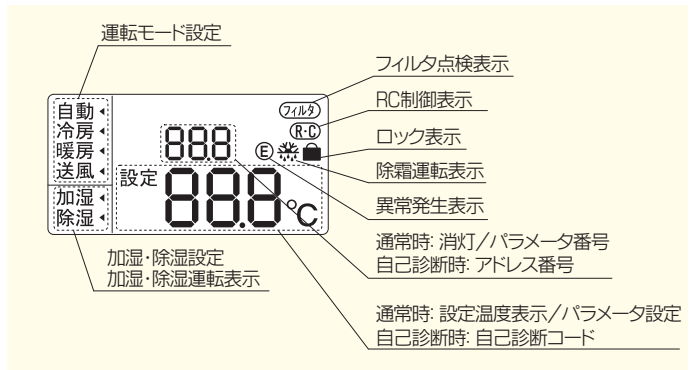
運転モード設定

フィルタ点検表示

フィルタ

RC制御表示

R·C

ロック表示

自動
冷房
暖房
送風

888

E

除霜運転表示

設定

88.8℃

異常発生表示

加湿
除湿

通常時: 消灯／パラメータ番号
自己診断時: アドレス番号

加湿・除湿設定
加湿・除湿運転表示

通常時: 設定温度表示／パラメータ設定
自己診断時: 自己診断コード